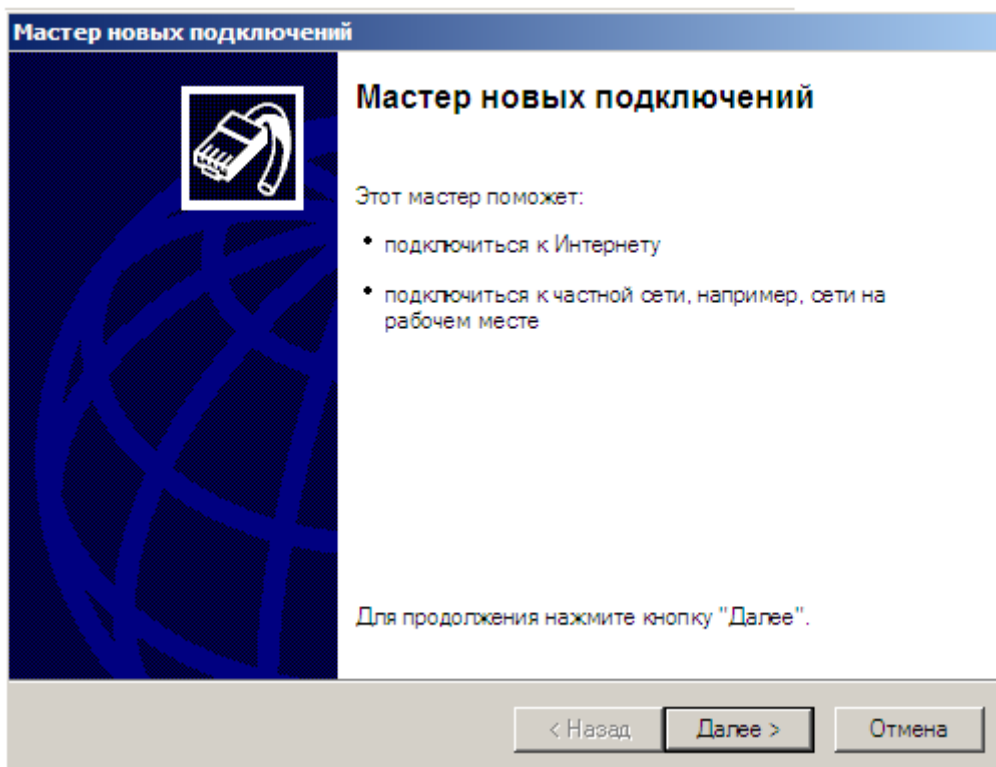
Мастер новых подключений

Мастер новых подключений

Этот мастер поможет:

• подключиться к Интернету

• подключиться к частной сети, например, сети на рабочем месте

Для продолжения нажмите кнопку "Далее".

< Назад | Далее > | Отмена